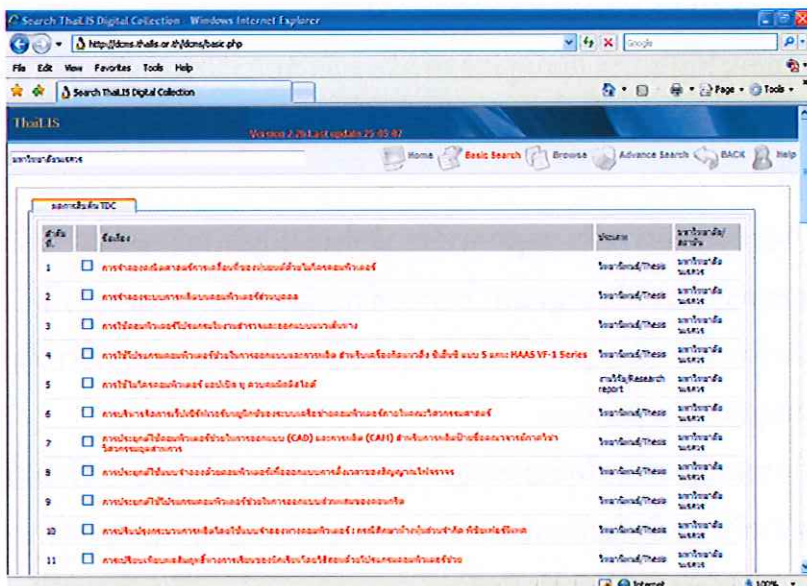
Search ThaiLIS Digital Collection - Windows Internet Explorer

http://dcms.thailis.or.th/dcms/basic.php

Google

File Edit View Favorites Tools Help

Search ThaiLIS Digital Collection

Page Tools

ThaiLIS

Version 2.26 Last update 25-05-07

มหาวิทยาลัยนเรศวร

Home Basic Search Browse Advance Search BACK Help

ผลการค้นค้น TDC

| ลำดับที่ | | ชื่อเรื่อง | ประเภท | มหาวิทยาลัย/สถาบัน |
|---|---|---|---|---|
| 1 | | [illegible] | วิทยานิพนธ์/Thesis | มหาวิทยาลัยนเรศวร |
| 2 | | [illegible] | วิทยานิพนธ์/Thesis | มหาวิทยาลัยนเรศวร |
| 3 | | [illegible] | วิทยานิพนธ์/Thesis | มหาวิทยาลัยนเรศวร |
| 4 | | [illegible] 5 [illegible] HAAS VF-1 Series | วิทยานิพนธ์/Thesis | มหาวิทยาลัยนเรศวร |
| 5 | | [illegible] | รายงานวิจัย/Research report | มหาวิทยาลัยนเรศวร |
| 6 | | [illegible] | วิทยานิพนธ์/Thesis | มหาวิทยาลัยนเรศวร |
| 7 | | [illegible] (CAD) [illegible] (CAM) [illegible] | วิทยานิพนธ์/Thesis | มหาวิทยาลัยนเรศวร |
| 8 | | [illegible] | วิทยานิพนธ์/Thesis | มหาวิทยาลัยนเรศวร |
| 9 | | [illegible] | วิทยานิพนธ์/Thesis | มหาวิทยาลัยนเรศวร |
| 10 | | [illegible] | วิทยานิพนธ์/Thesis | มหาวิทยาลัยนเรศวร |
| 11 | | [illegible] | วิทยานิพนธ์/Thesis | มหาวิทยาลัยนเรศวร |

Internet 100%